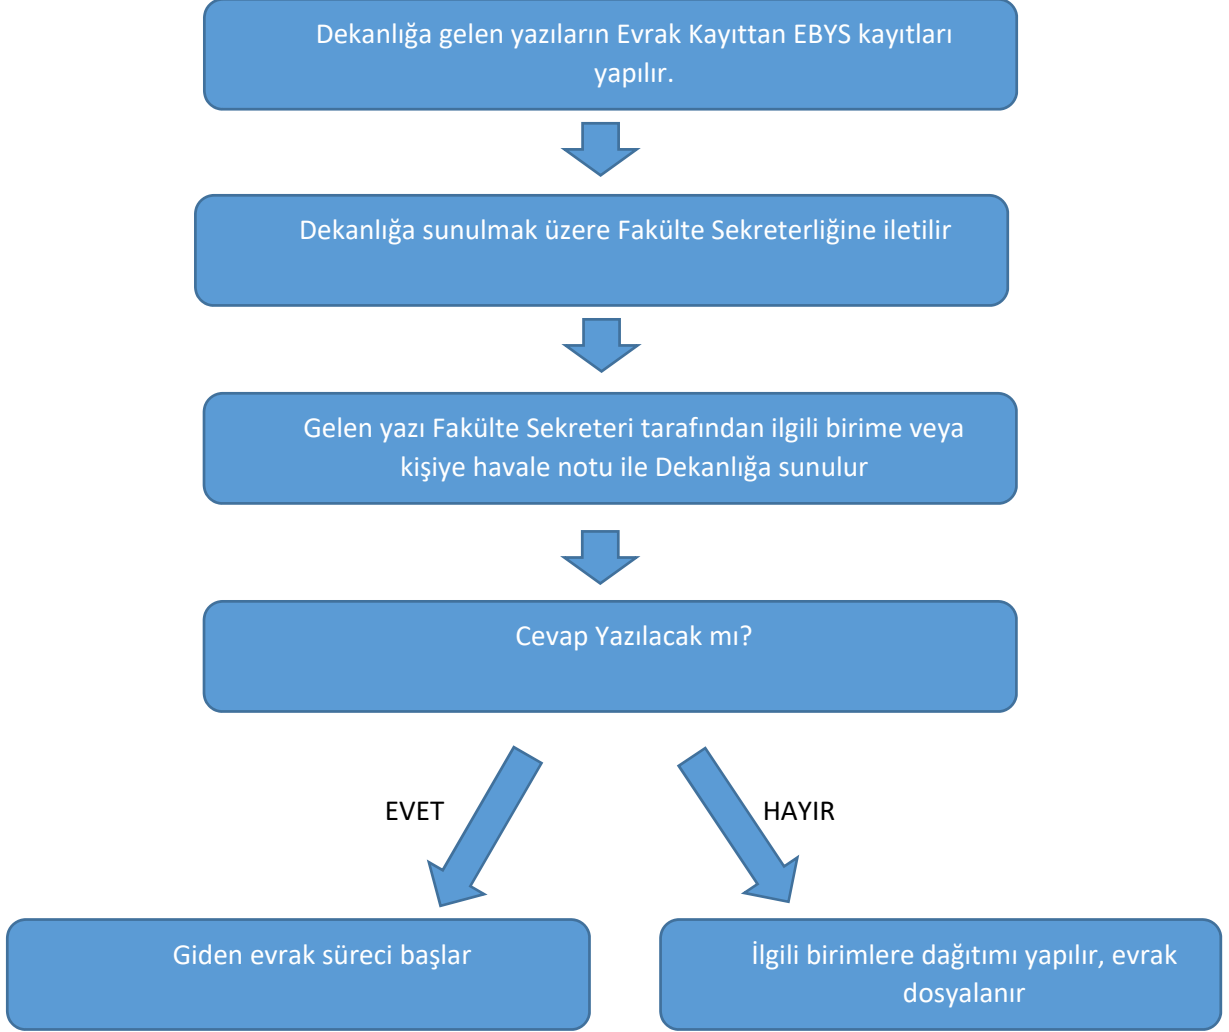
Dekanlığa gelen yazıların Evrak Kayıttan EBYS kayıtları yapılır.

Dekanlığa sunulmak üzere Fakülte Sekreterliğine iletilir

Gelen yazı Fakülte Sekreteri tarafından ilgili birime veya kişiye havale notu ile Dekanlığa sunulur

Cevap Yazılacak mı?

EVET

HAYIR

Giden evrak süreci başlar

İlgili birimlere dağıtımı yapılır, evrak dosyalanır